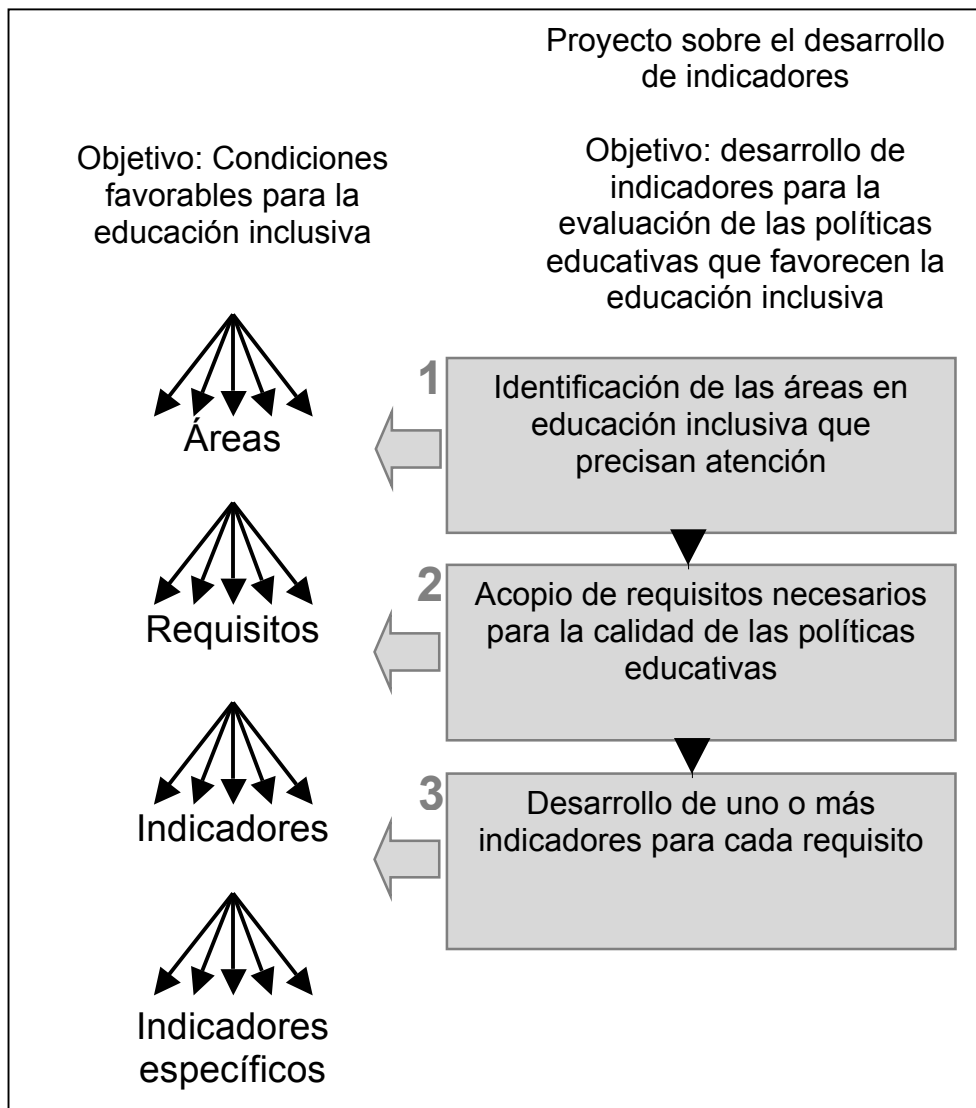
Proyecto sobre el desarrollo de indicadores

Objetivo: Condiciones favorables para la educación inclusiva

Objetivo: desarrollo de indicadores para la evaluación de las políticas educativas que favorecen la educación inclusiva

1
Identificación de las áreas en educación inclusiva que precisan atención

Áreas

2
Acopio de requisitos necesarios para la calidad de las políticas educativas

Requisitos

3
Desarrollo de uno o más indicadores para cada requisito

Indicadores

Indicadores específicos